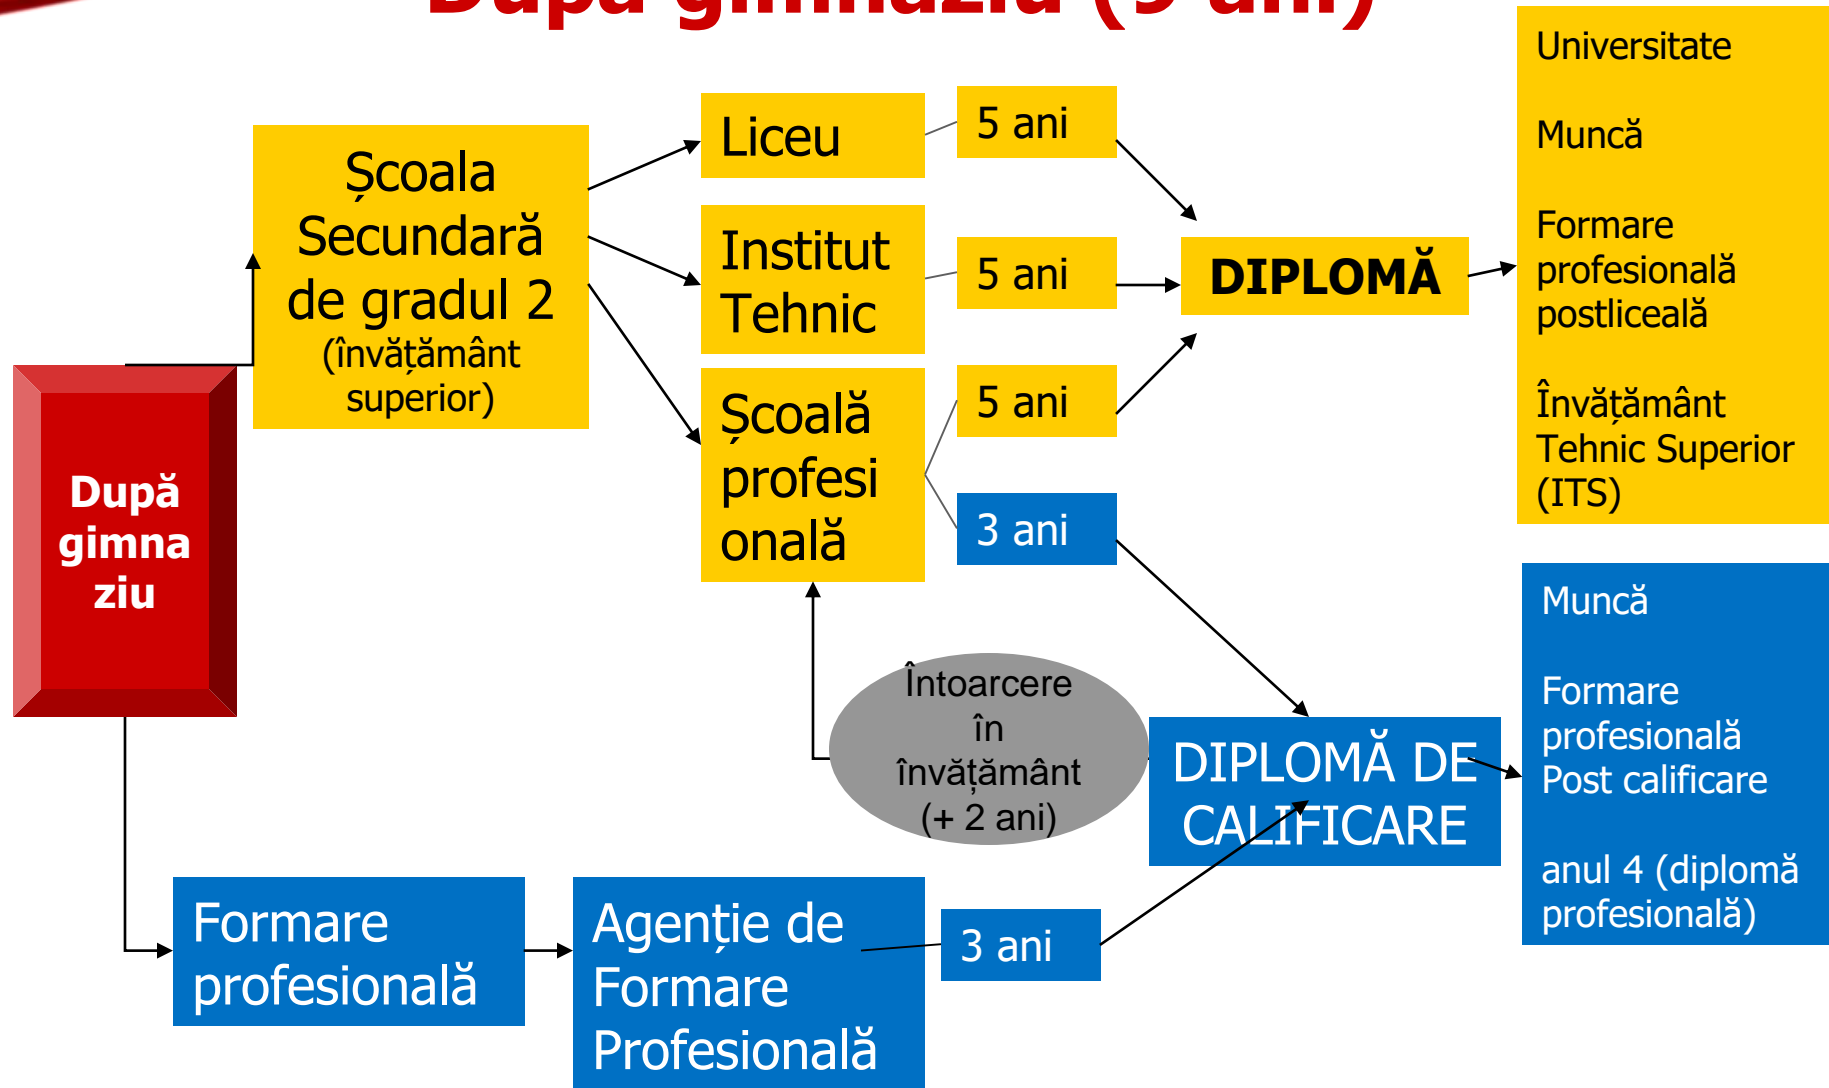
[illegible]

Universitate

Muncă

Formare profesională postliceală

Învățământ Tehnic Superior (ITS)

Școala Secundară de gradul 2 (învățământ superior)

Liceu

5 ani

Institut Tehnic

5 ani

DIPLOMĂ

Școală profesi onală

5 ani

3 ani

După gimna ziu

Muncă

Formare profesională Post calificare

anul 4 (diplomă profesională)

Întoarcere în învățământ (+ 2 ani)

DIPLOMĂ DE CALIFICARE

Formare profesională

Agenție de Formare Profesională

3 ani